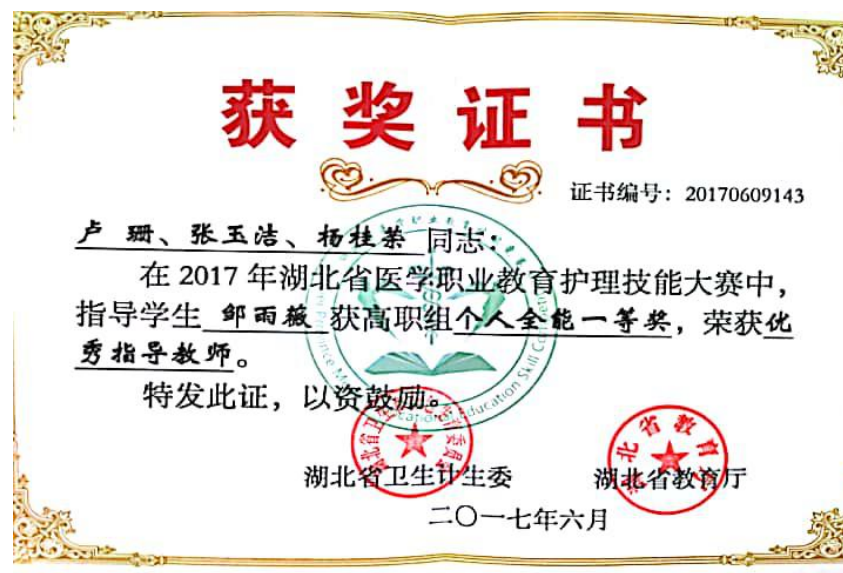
获奖证书

证书编号：20170609143

卢 珊、张玉洁、杨桂荣 同志：

在 2017 年湖北省医学职业教育护理技能大赛中，指导学生 邹雨薇 获高职组个人全能一等奖，荣获优秀指导教师。

特发此证，以资鼓励。

湖北省卫生计生委　　湖北省教育厅

二〇一七年六月